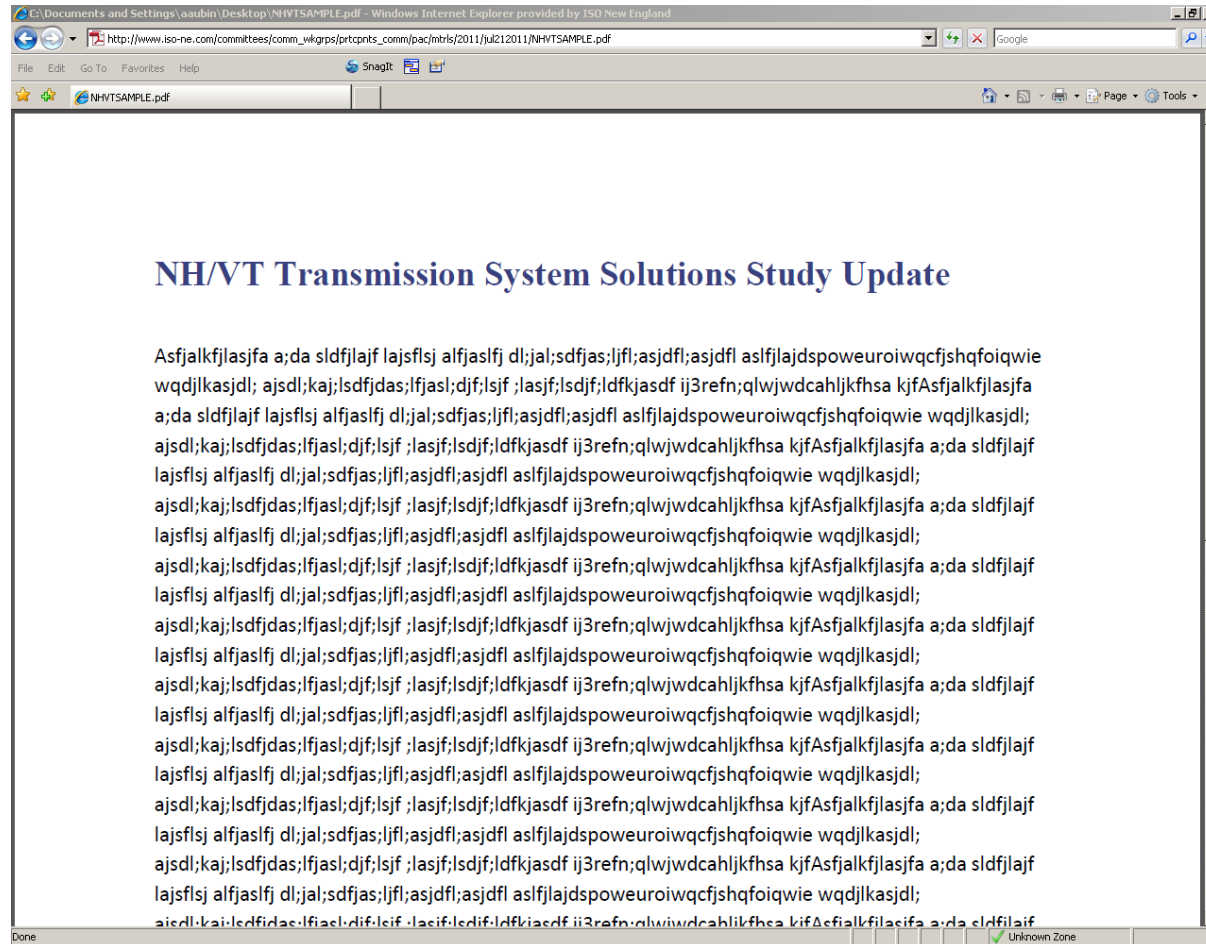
C:\Documents and Settings\aaubin\Desktop\NHVTSAMPLE.pdf - Windows Internet Explorer provided by ISO New England

http://www.iso-ne.com/committees/comm_wkgrps/prtcpnts_comm/pac/mtrls/2011/jul212011/NHVTSAMPLE.pdf

Google

File Edit Go To Favorites Help

SnagIt

NHVTSAMPLE.pdf

Page Tools

NH/VT Transmission System Solutions Study Update

Asfjalkfjlasjfa a;da sldfjlajf lajsflsj alfjaslfj dl;jal;sdfjas;ljfl;asjdfl;asjdfl aslfjlajdspoweuroiwqcfjshqfoiqwie wqdjlkasjdl; ajsdl;kaj;lsdfjdas;lfjasl;djf;lsjf ;lasjf;lsdjf;ldfkjasdf ij3refn;qlwjwdcahljkfhsa kjfAsfjalkfjlasjfa a;da sldfjlajf lajsflsj alfjaslfj dl;jal;sdfjas;ljfl;asjdfl;asjdfl aslfjlajdspoweuroiwqcfjshqfoiqwie wqdjlkasjdl; ajsdl;kaj;lsdfjdas;lfjasl;djf;lsjf ;lasjf;lsdjf;ldfkjasdf ij3refn;qlwjwdcahljkfhsa kjfAsfjalkfjlasjfa a;da sldfjlajf lajsflsj alfjaslfj dl;jal;sdfjas;ljfl;asjdfl;asjdfl aslfjlajdspoweuroiwqcfjshqfoiqwie wqdjlkasjdl; ajsdl;kaj;lsdfjdas;lfjasl;djf;lsjf ;lasjf;lsdjf;ldfkjasdf ij3refn;qlwjwdcahljkfhsa kjfAsfjalkfjlasjfa a;da sldfjlajf lajsflsj alfjaslfj dl;jal;sdfjas;ljfl;asjdfl;asjdfl aslfjlajdspoweuroiwqcfjshqfoiqwie wqdjlkasjdl; ajsdl;kaj;lsdfjdas;lfjasl;djf;lsjf ;lasjf;lsdjf;ldfkjasdf ij3refn;qlwjwdcahljkfhsa kjfAsfjalkfjlasjfa a;da sldfjlajf lajsflsj alfjaslfj dl;jal;sdfjas;ljfl;asjdfl;asjdfl aslfjlajdspoweuroiwqcfjshqfoiqwie wqdjlkasjdl; ajsdl;kaj;lsdfjdas;lfjasl;djf;lsjf ;lasjf;lsdjf;ldfkjasdf ij3refn;qlwjwdcahljkfhsa kjfAsfjalkfjlasjfa a;da sldfjlajf lajsflsj alfjaslfj dl;jal;sdfjas;ljfl;asjdfl;asjdfl aslfjlajdspoweuroiwqcfjshqfoiqwie wqdjlkasjdl; ajsdl;kaj;lsdfjdas;lfjasl;djf;lsjf ;lasjf;lsdjf;ldfkjasdf ij3refn;qlwjwdcahljkfhsa kjfAsfjalkfjlasjfa a;da sldfjlajf lajsflsj alfjaslfj dl;jal;sdfjas;ljfl;asjdfl;asjdfl aslfjlajdspoweuroiwqcfjshqfoiqwie wqdjlkasjdl; ajsdl;kaj;lsdfjdas;lfjasl;djf;lsjf ;lasjf;lsdjf;ldfkjasdf ij3refn;qlwjwdcahljkfhsa kjfAsfjalkfjlasjfa a;da sldfjlajf lajsflsj alfjaslfj dl;jal;sdfjas;ljfl;asjdfl;asjdfl aslfjlajdspoweuroiwqcfjshqfoiqwie wqdjlkasjdl; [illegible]

Done

Unknown Zone